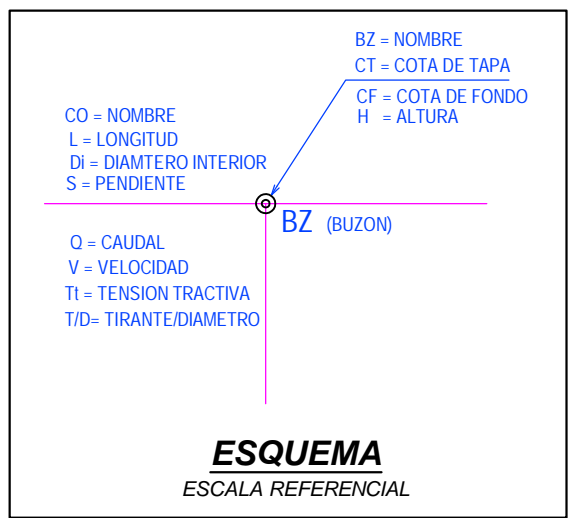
BZ = NOMBRE
CT = COTA DE TAPA
CF = COTA DE FONDO
H = ALTURA

CO = NOMBRE
L = LONGITUD
Di = DIAMTERO INTERIOR
S = PENDIENTE

BZ (BUZON)

Q = CAUDAL
V = VELOCIDAD
Tt = TENSION TRACTIVA
T/D= TIRANTE/DIAMETRO

ESQUEMA
ESCALA REFERENCIAL